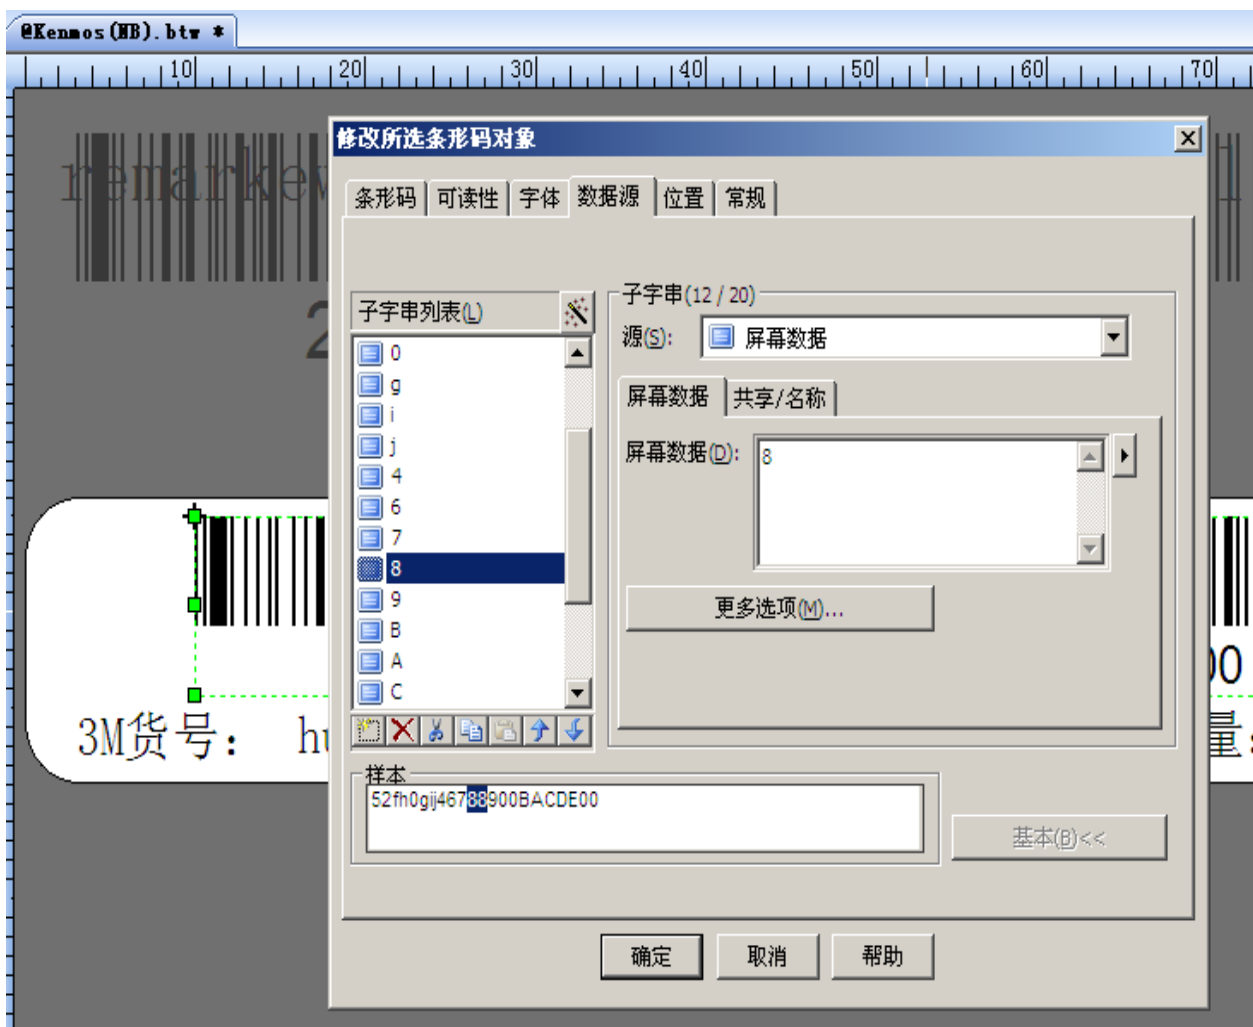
@Kenmos(HB).btw *

10 20 30 40 50 60 70

remarke

2

3M货号： h

00

量：

修改所选条形码对象

条形码 可读性 字体 数据源 位置 常规

子字串列表(L)

0
g
i
j
4
6
7
8
9
B
A
C

子字串(12 / 20)

源(S): 屏幕数据

屏幕数据 共享/名称

屏幕数据(D): 8

更多选项(M)...

样本

52fh0gij46788900BACDE00

基本(B)<<

确定 取消 帮助